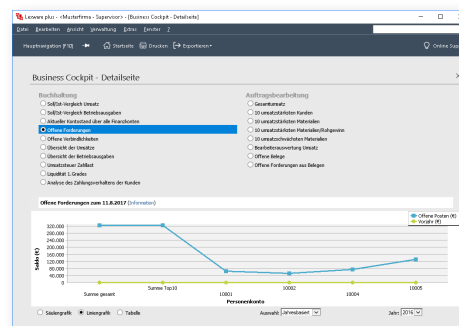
Lexware plus - <Musterfirma - Supervisor> - [Business Cockpit - Detailseite]

Datei Bearbeiten Ansicht Verwaltung Extras Fenster Hilfe

Hauptnavigation (F10) Startseite Drucken Exportieren

Online Sup

Business Cockpit - Detailseite

Buchhaltung
Soll/Ist-Vergleich Umsatz
Soll/Ist-Vergleich Betriebsausgaben
Aktueller Kontostand über alle Finanzkonten
Offene Forderungen
Offene Verbindlichkeiten
Übersicht der Umsätze
Übersicht der Betriebsausgaben
Umsatzsteuer Zahllast
Liquidität 1. Grades
Analyse des Zahlungsverhaltens der Kunden

Auftragsbearbeitung
Gesamtumsatz
10 umsatzstärksten Kunden
10 umsatzstärksten Materialien
10 umsatzstärksten Materialien/Rohgewinn
10 umsatzschwächsten Materialien
Bearbeiterauswertung Umsatz
Offene Belege
Offene Forderungen aus Belegen

Offene Forderungen zum 11.8.2017 (Information)

Offene Posten (€)
Vorjahr (€)

Saldo (€)
320.000
300.000
280.000
260.000
240.000
220.000
200.000
180.000
160.000
140.000
120.000
100.000
80.000
60.000
40.000
20.000
0

Summe gesamt
Summe Top10
10001
10002
10004
10005
Personenkonto

Säulengrafik Liniengrafik Tabelle

Auswahl: Jahresbasiert

Jahr: 2016